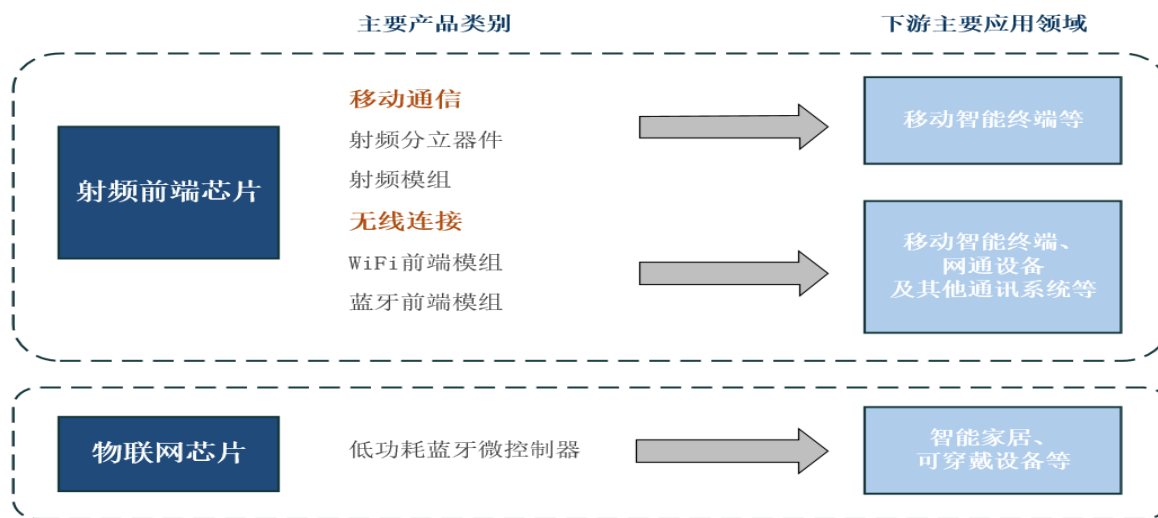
主要产品类别

下游主要应用领域

射频前端芯片

移动通信

射频分立器件

射频模组

移动智能终端等

无线连接

WiFi前端模组

蓝牙前端模组

移动智能终端、网通设备及其他通讯系统等

物联网芯片

低功耗蓝牙微控制器

智能家居、可穿戴设备等